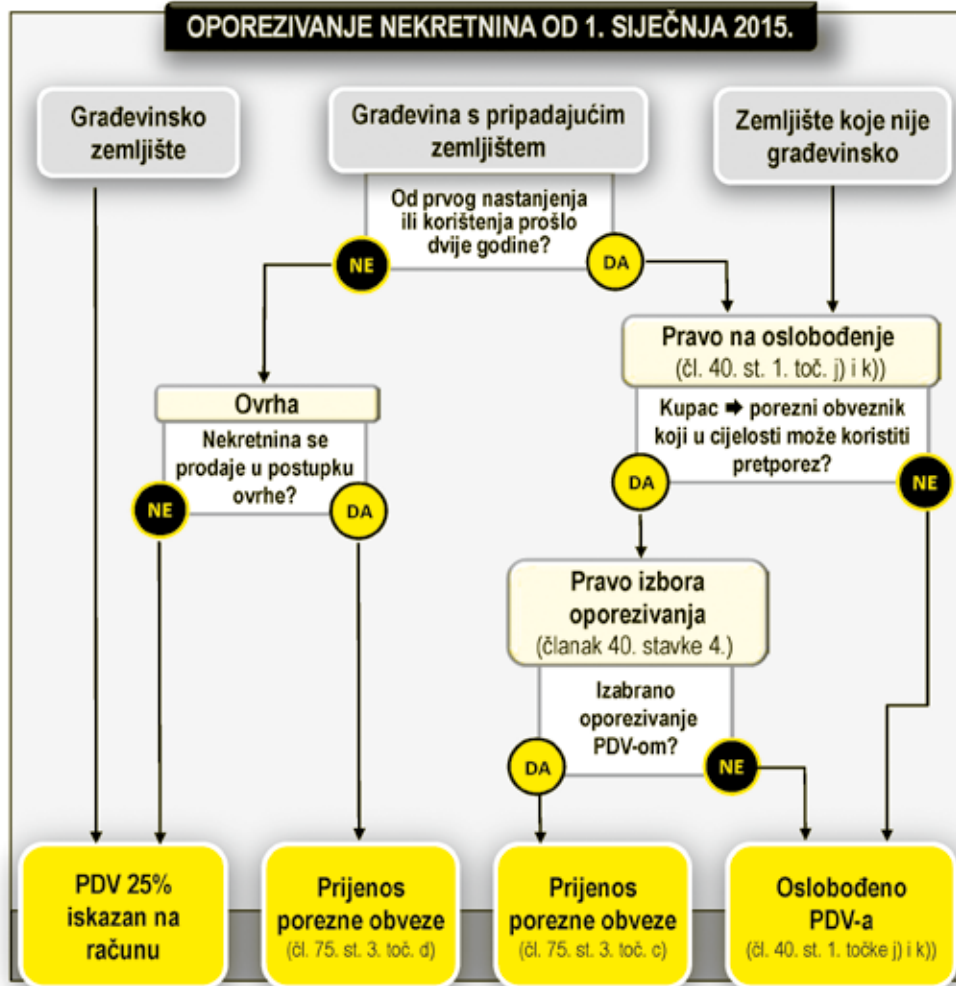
OPOREZIVANJE NEKRETNINA OD 1. SIJEČNJA 2015.

Građevinsko zemljište

Građevina s pripadajućim zemljištem

Od prvog nastanjenja ili korištenja prošlo dvije godine?

Zemljište koje nije građevinsko

NE

DA

Pravo na oslobođenje
(čl. 40. st. 1. toč. j) i k))

Kupac ➡ porezni obveznik koji u cijelosti može koristiti pretporez?

Ovrha

Nekretnina se prodaje u postupku ovrhe?

NE

DA

DA

NE

Pravo izbora oporezivanja
(članak 40. stavke 4.)

Izabrano oporezivanje PDV-om?

DA

NE

PDV 25% iskazan na računu

Prijenos porezne obveze
(čl. 75. st. 3. toč. d)

Prijenos porezne obveze
(čl. 75. st. 3. toč. c)

Oslobođeno PDV-a
(čl. 40. st. 1. točke j) i k))